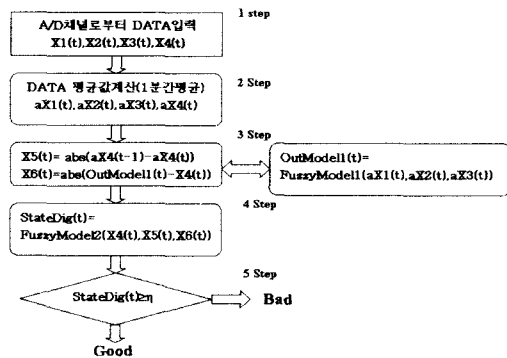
A/D채널로부터 DATA입력
X1(t),X2(t),X3(t),X4(t)

1 step

DATA 평균값계산(1분간평균)
aX1(t),aX2(t),aX3(t),aX4(t)

2 Step

3 Step

X5(t)= abs(aX4(t-1)-aX4(t))
X6(t)=abs(OutModel1(t)-X4(t))

OutModel1(t)=
FuzzyModel1(aX1(t),aX2(t),aX3(t))

4 Step

StateDig(t)=
FuzzyModel2(X4(t),X5(t),X6(t))

5 Step

StateDig(t)≥η

Bad

Good